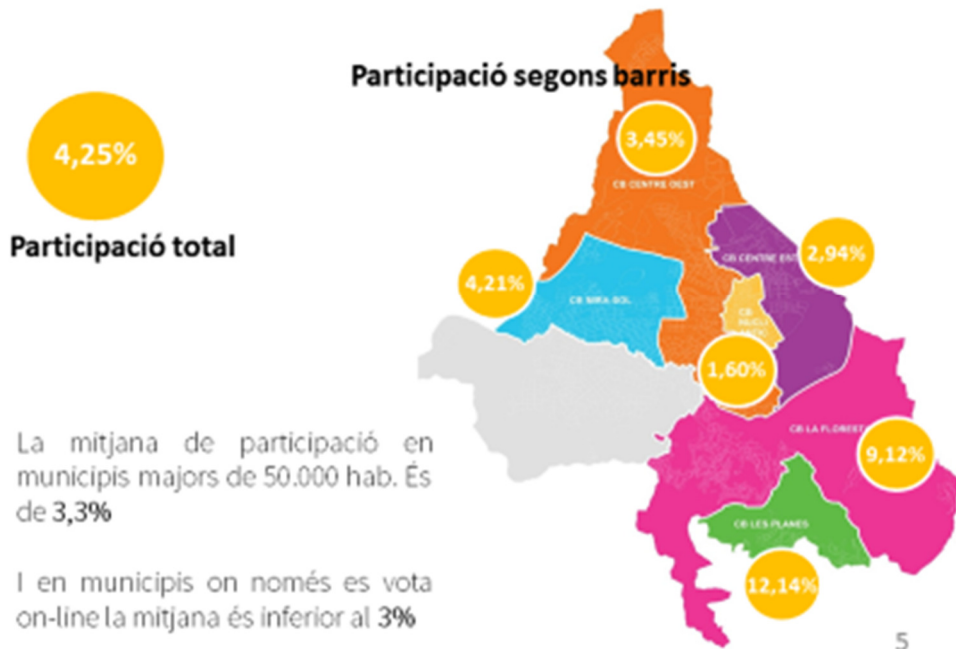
Participació segons barris

4,25%

Participació total

3,45%

CB CENTRE OEST

2,94%

CB CENTRE EST

4,21%

CB MIRA-SOL

CB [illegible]

1,60%

CB LA FLORESTA

9,12%

CB LES PLANES

12,14%

La mitjana de participació en municipis majors de 50.000 hab. És de 3,3%

I en municipis on només es vota on-line la mitjana és inferior al 3%

5